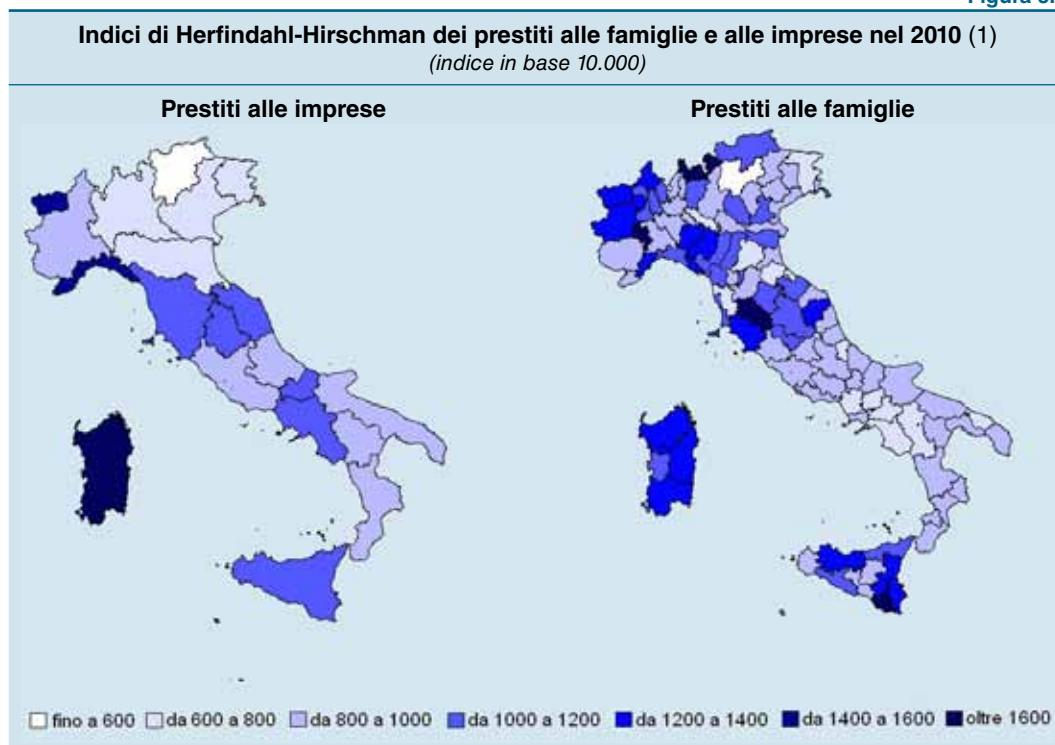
Figura 3.

Indici di Herfindahl-Hirschman dei prestiti alle famiglie e alle imprese nel 2010 (1)
(indice in base 10.000)

Prestiti alle imprese

Prestiti alle famiglie

fino a 600 da 600 a 800 da 800 a 1000 da 1000 a 1200 da 1200 a 1400 da 1400 a 1600 oltre 1600